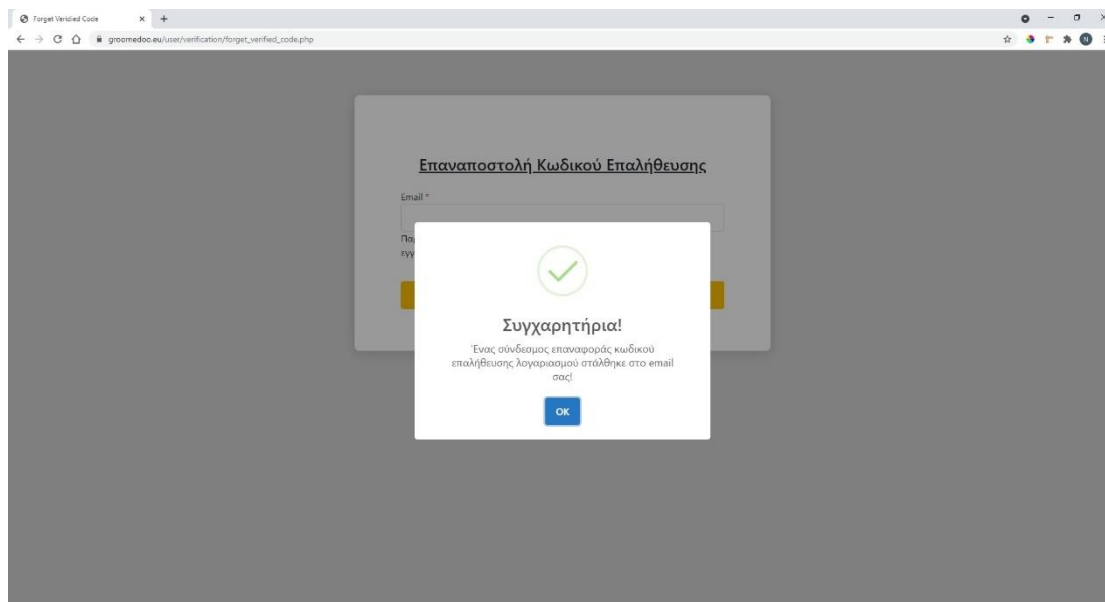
Forget Veridied Code

groomedoc.eu/user/verification/forget_verified_code.php

Επαναποστολή Κωδικού Επαλήθευσης

Email *

Πα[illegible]
εγγ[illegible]

Συγχαρητήρια!

Ένας σύνδεσμος επαναφοράς κωδικού επαλήθευσης λογαριασμού στάλθηκε στο email σας!

OK